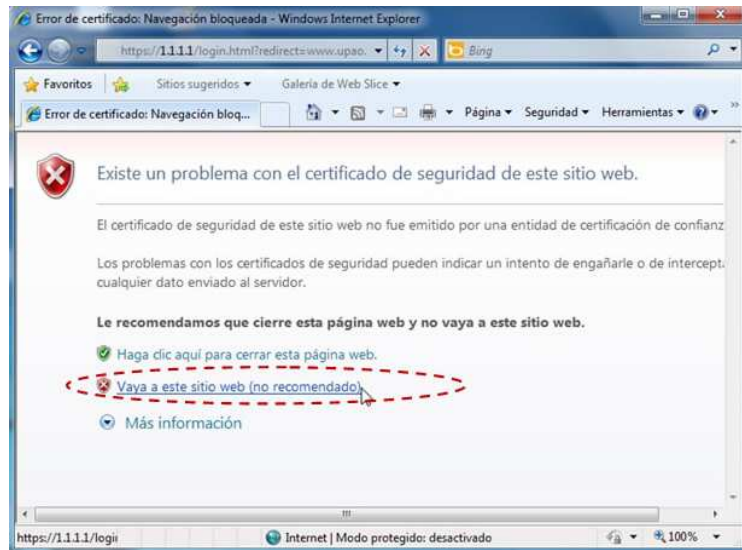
Error de certificado: Navegación bloqueada - Windows Internet Explorer

https://1.1.1.1/login.html?redirect=www.upao.

Bing

Favoritos

Sitios sugeridos ▾

Galería de Web Slice ▾

Error de certificado: Navegación bloq...

Página ▾ Seguridad ▾ Herramientas ▾

Existe un problema con el certificado de seguridad de este sitio web.

El certificado de seguridad de este sitio web no fue emitido por una entidad de certificación de confianz

Los problemas con los certificados de seguridad pueden indicar un intento de engañarle o de intercepta cualquier dato enviado al servidor.

Le recomendamos que cierre esta página web y no vaya a este sitio web.

Haga clic aquí para cerrar esta página web.

Vaya a este sitio web (no recomendado).

Más información

https://1.1.1.1/logi

Internet | Modo protegido: desactivado

100%